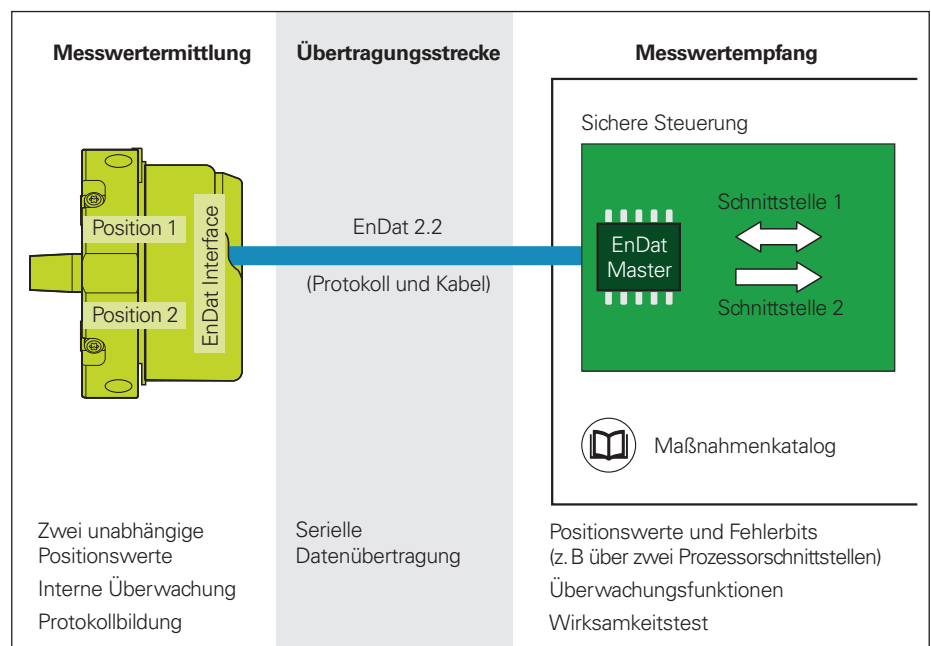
Messwertermittlung

Übertragungsstrecke

Messwertempfang

Sichere Steuerung

Position 1

Position 2

EnDat Interface

EnDat 2.2

(Protokoll und Kabel)

EnDat Master

Schnittstelle 1

Schnittstelle 2

Maßnahmenkatalog

Zwei unabhängige Positionswerte

Interne Überwachung

Protokollbildung

Serielle Datenübertragung

Positionswerte und Fehlerbits (z. B über zwei Prozessorschnittstellen)

Überwachungsfunktionen

Wirksamkeitstest